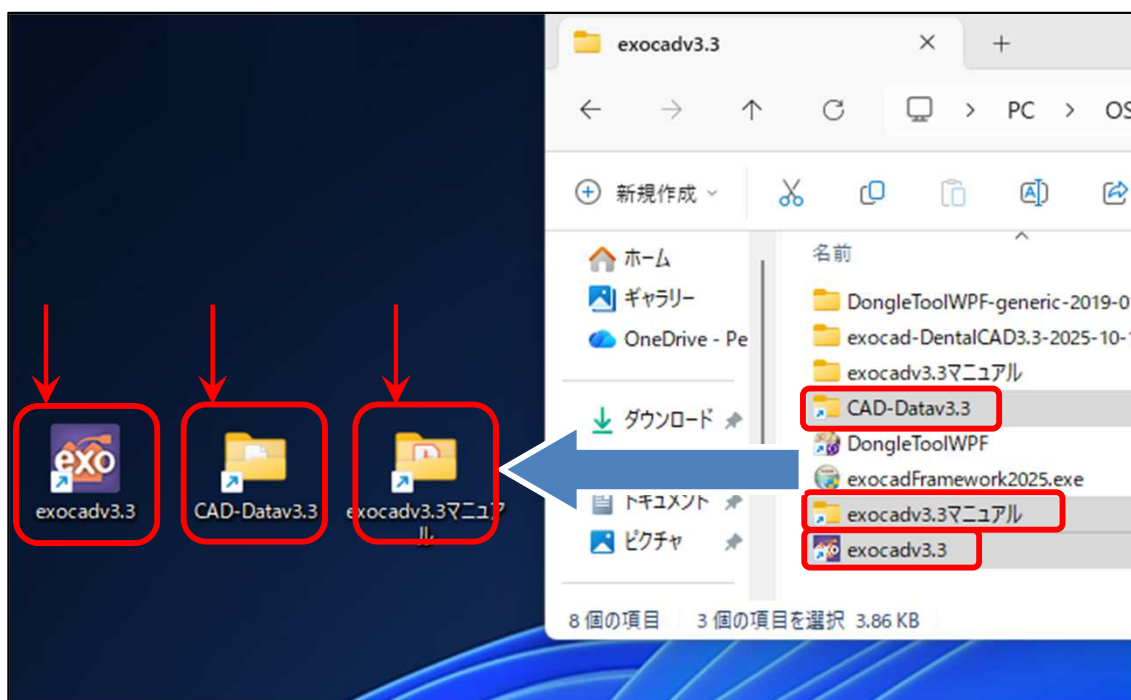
exo
exocadv3.3

CAD-Datav3.3

exocadv3.3マニュアル

exocadv3.3

PC > OS

新規作成

ホーム
ギャラリー
OneDrive - Pe
ダウンロード
ドキュメント
ピクチャ

名前
DongleToolWPF-generic-2019-0
exocad-DentalCAD3.3-2025-10-1
exocadv3.3マニュアル
CAD-Datav3.3
DongleToolWPF
exocadFramework2025.exe
exocadv3.3マニュアル
exocadv3.3

8 個の項目　3 個の項目を選択 3.86 KB